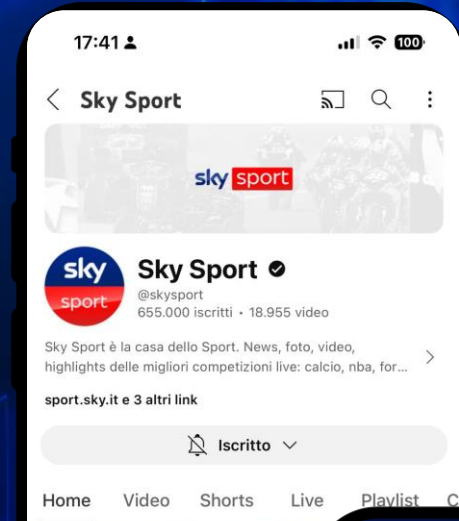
17:41

100

Sky Sport

sky sport

sky sport

Sky Sport

@skysport
655.000 iscritti • 18.955 video

Sky Sport è la casa dello Sport. News, foto, video, highlights delle migliori competizioni live: calcio, nba, for...

sport.sky.it e 3 altri link

Iscritto

Home Video Shorts Live Playlist C